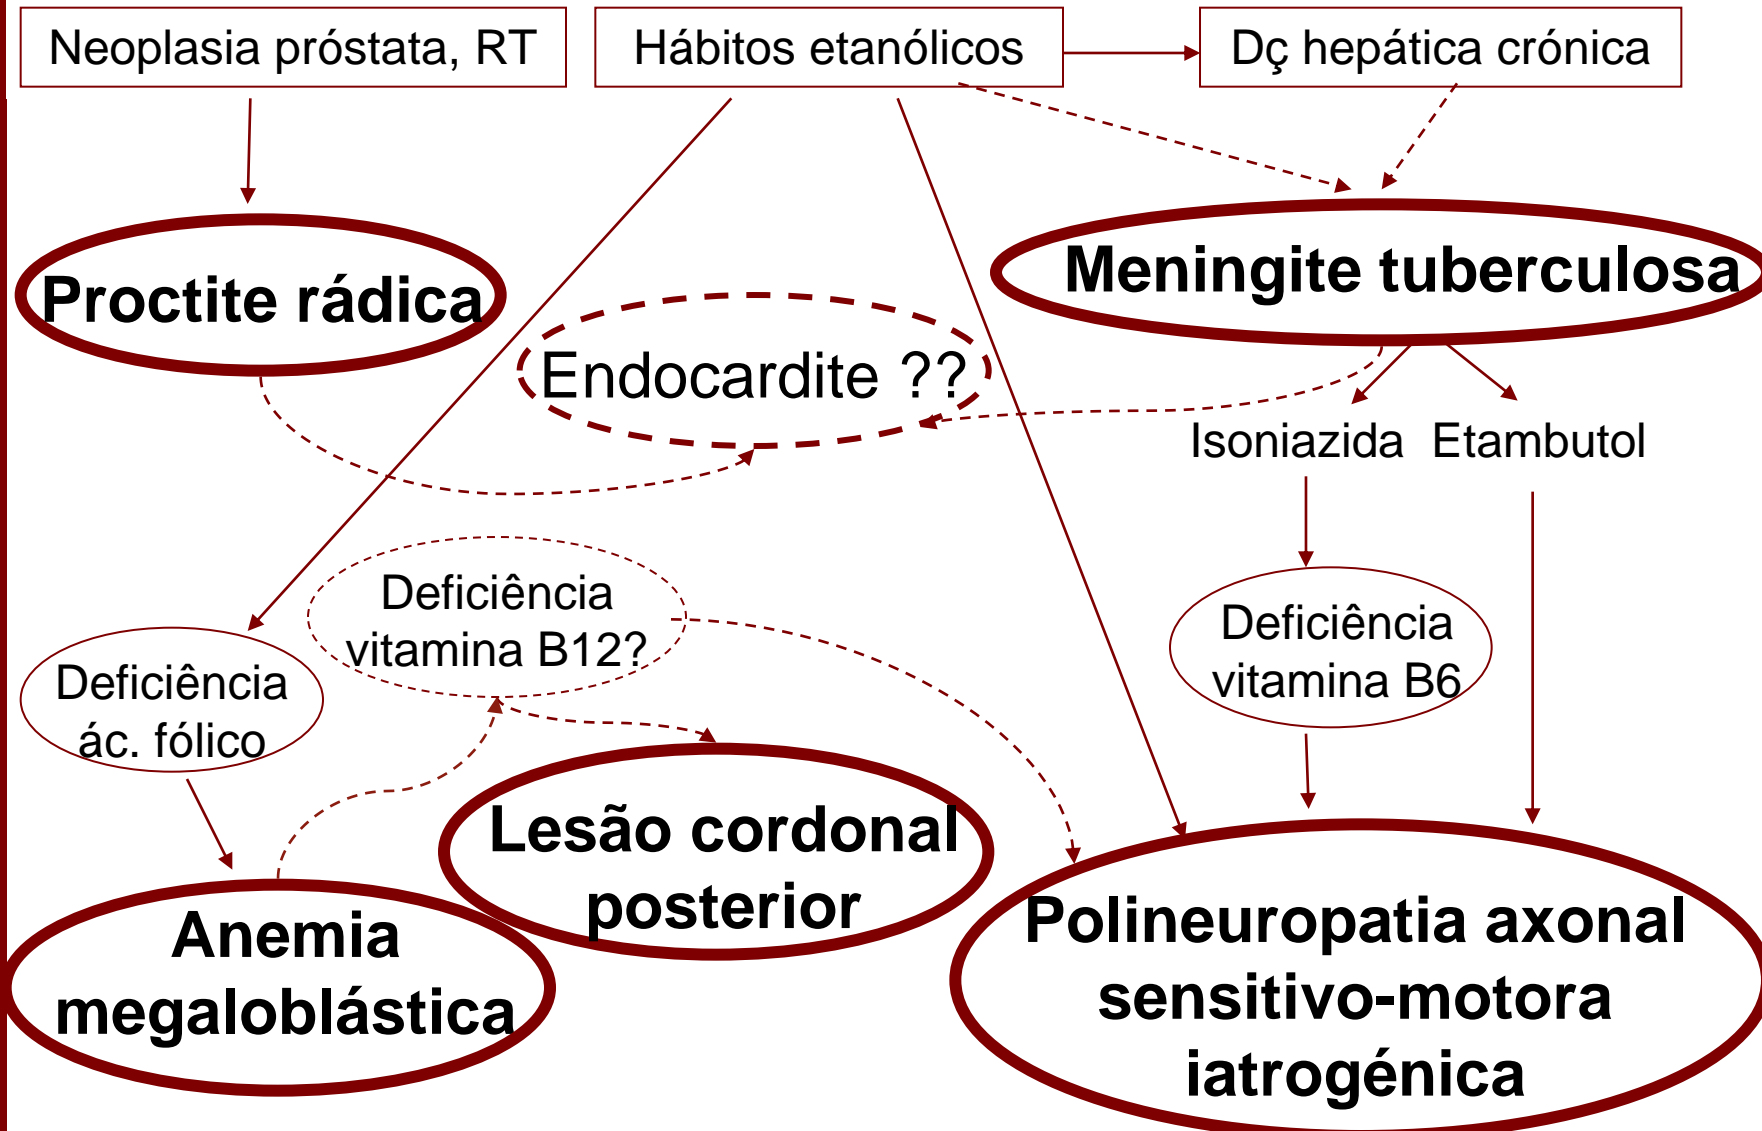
Neoplasia próstata, RT

Hábitos etanólicos

Dç hepática crónica

Proctite rádica

Meningite tuberculosa

Endocardite ??

Isoniazida

Etambutol

Deficiência vitamina B12?

Deficiência ác. fólico

Deficiência vitamina B6

Lesão cordonal posterior

Anemia megaloblástica

Polineuropatia axonal sensitivo-motora iatrogénica